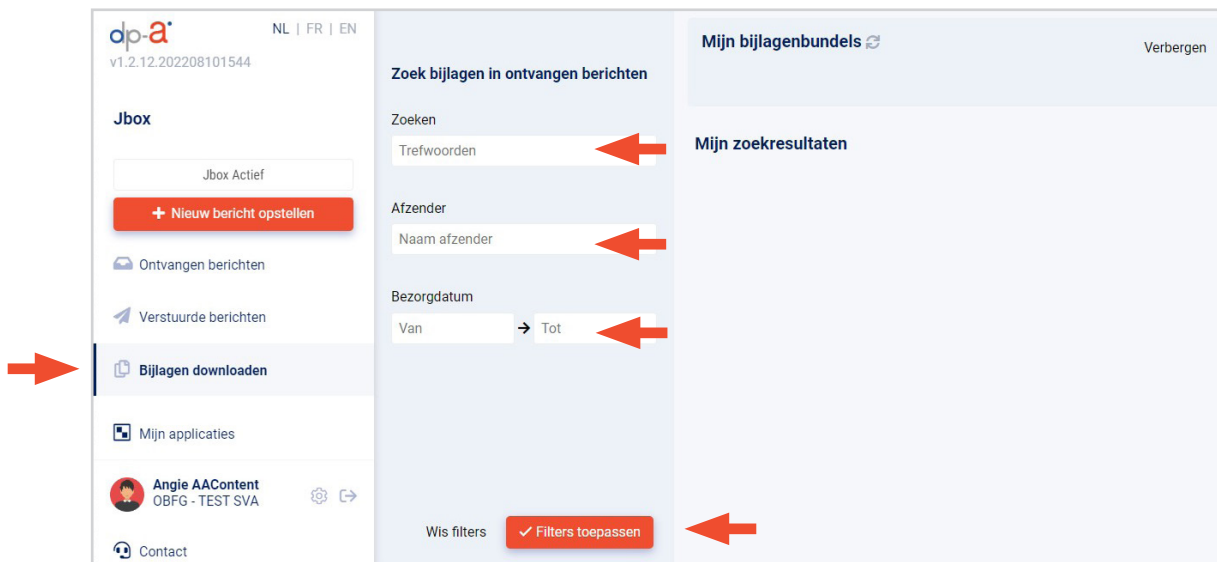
dp-a
v1.2.12.202208101544

NL | FR | EN

Jbox

Jbox Actief

+ Nieuw bericht opstellen

Ontvangen berichten

Verstuurde berichten

Bijlagen downloaden

Mijn applicaties

Angie AAContent
OBFG - TEST SVA

Contact

Zoek bijlagen in ontvangen berichten

Zoeken

Trefwoorden

Afzender

Naam afzender

Bezorgdatum

Van → Tot

Wis filters

✓ Filters toepassen

Mijn bijlagenbundels

Verbergen

Mijn zoekresultaten